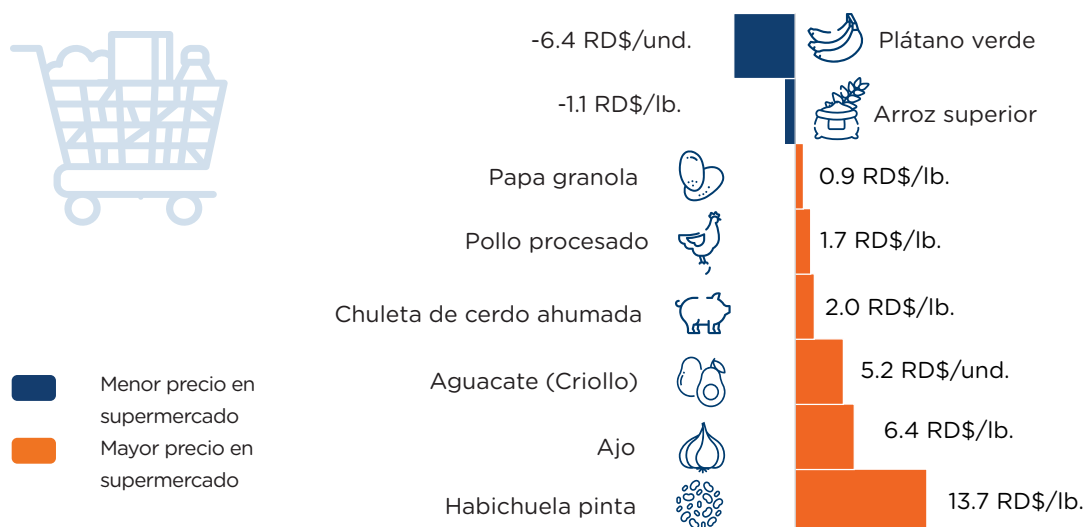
-6.4 RD$/und.

Plátano verde

-1.1 RD$/lb.

Arroz superior

Papa granola

0.9 RD$/lb.

Pollo procesado

1.7 RD$/lb.

Chuleta de cerdo ahumada

2.0 RD$/lb.

Aguacate (Criollo)

5.2 RD$/und.

Ajo

6.4 RD$/lb.

Habichuela pinta

13.7 RD$/lb.

Menor precio en supermercado

Mayor precio en supermercado